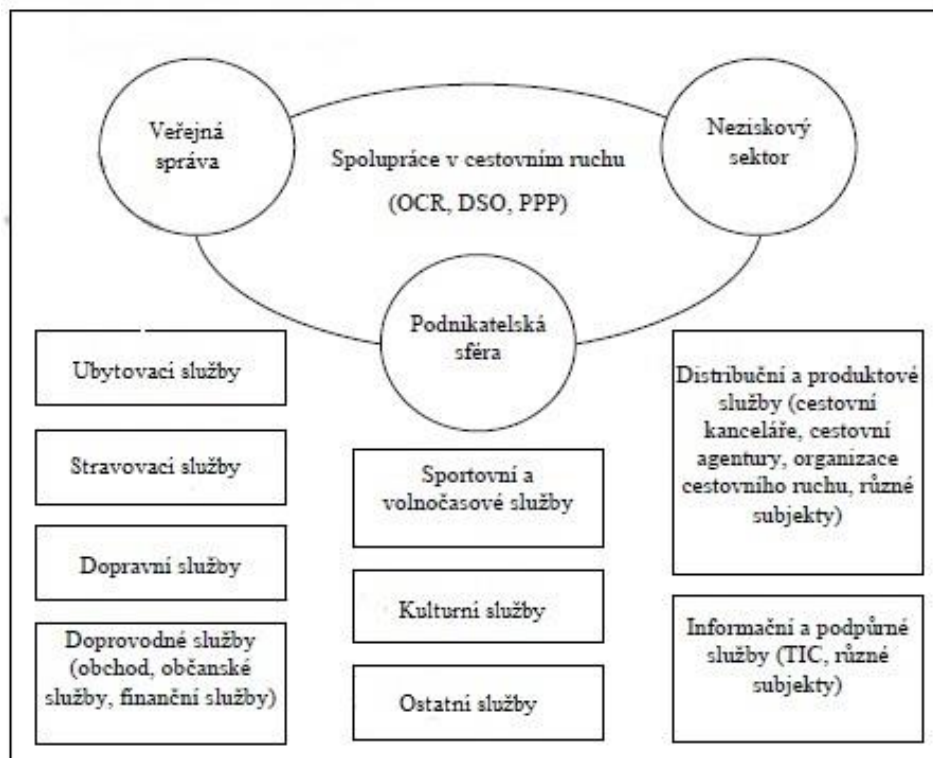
Veřejná správa

Spolupráce v cestovním ruchu

(OCR, DSO, PPP)

Neziskový sektor

Podnikatelská sféra

Ubytovací služby

Stravovací služby

Dopravní služby

Doprovodné služby (obchod, občanské služby, finanční služby)

Sportovní a volnočasové služby

Kulturní služby

Ostatní služby

Distribuční a produktové služby (cestovní kanceláře, cestovní agentury, organizace cestovního ruchu, různé subjekty)

Informační a podpůrné služby (TIC, různé subjekty)